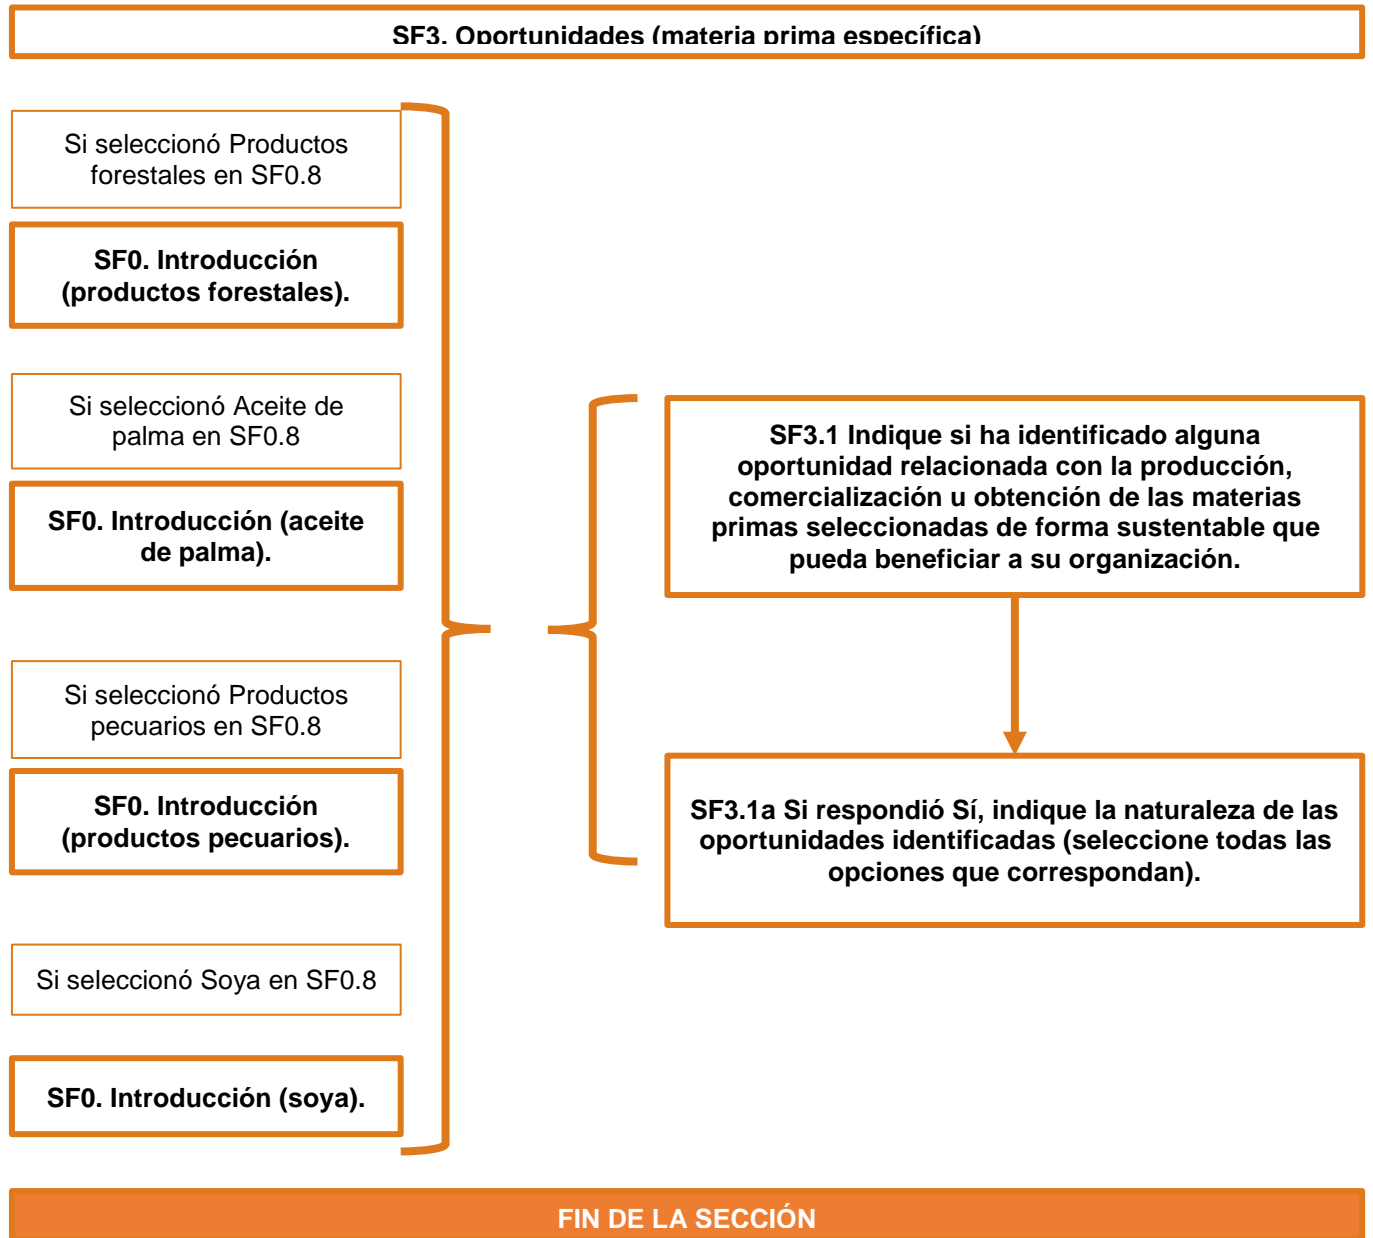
SF3. Oportunidades (materia prima específica)

Si seleccionó Productos forestales en SF0.8

SF0. Introducción (productos forestales).

Si seleccionó Aceite de palma en SF0.8

SF0. Introducción (aceite de palma).

Si seleccionó Productos pecuarios en SF0.8

SF0. Introducción (productos pecuarios).

Si seleccionó Soya en SF0.8

SF0. Introducción (soya).

SF3.1 Indique si ha identificado alguna oportunidad relacionada con la producción, comercialización u obtención de las materias primas seleccionadas de forma sustentable que pueda beneficiar a su organización.

SF3.1a Si respondió Sí, indique la naturaleza de las oportunidades identificadas (seleccione todas las opciones que correspondan).

FIN DE LA SECCIÓN